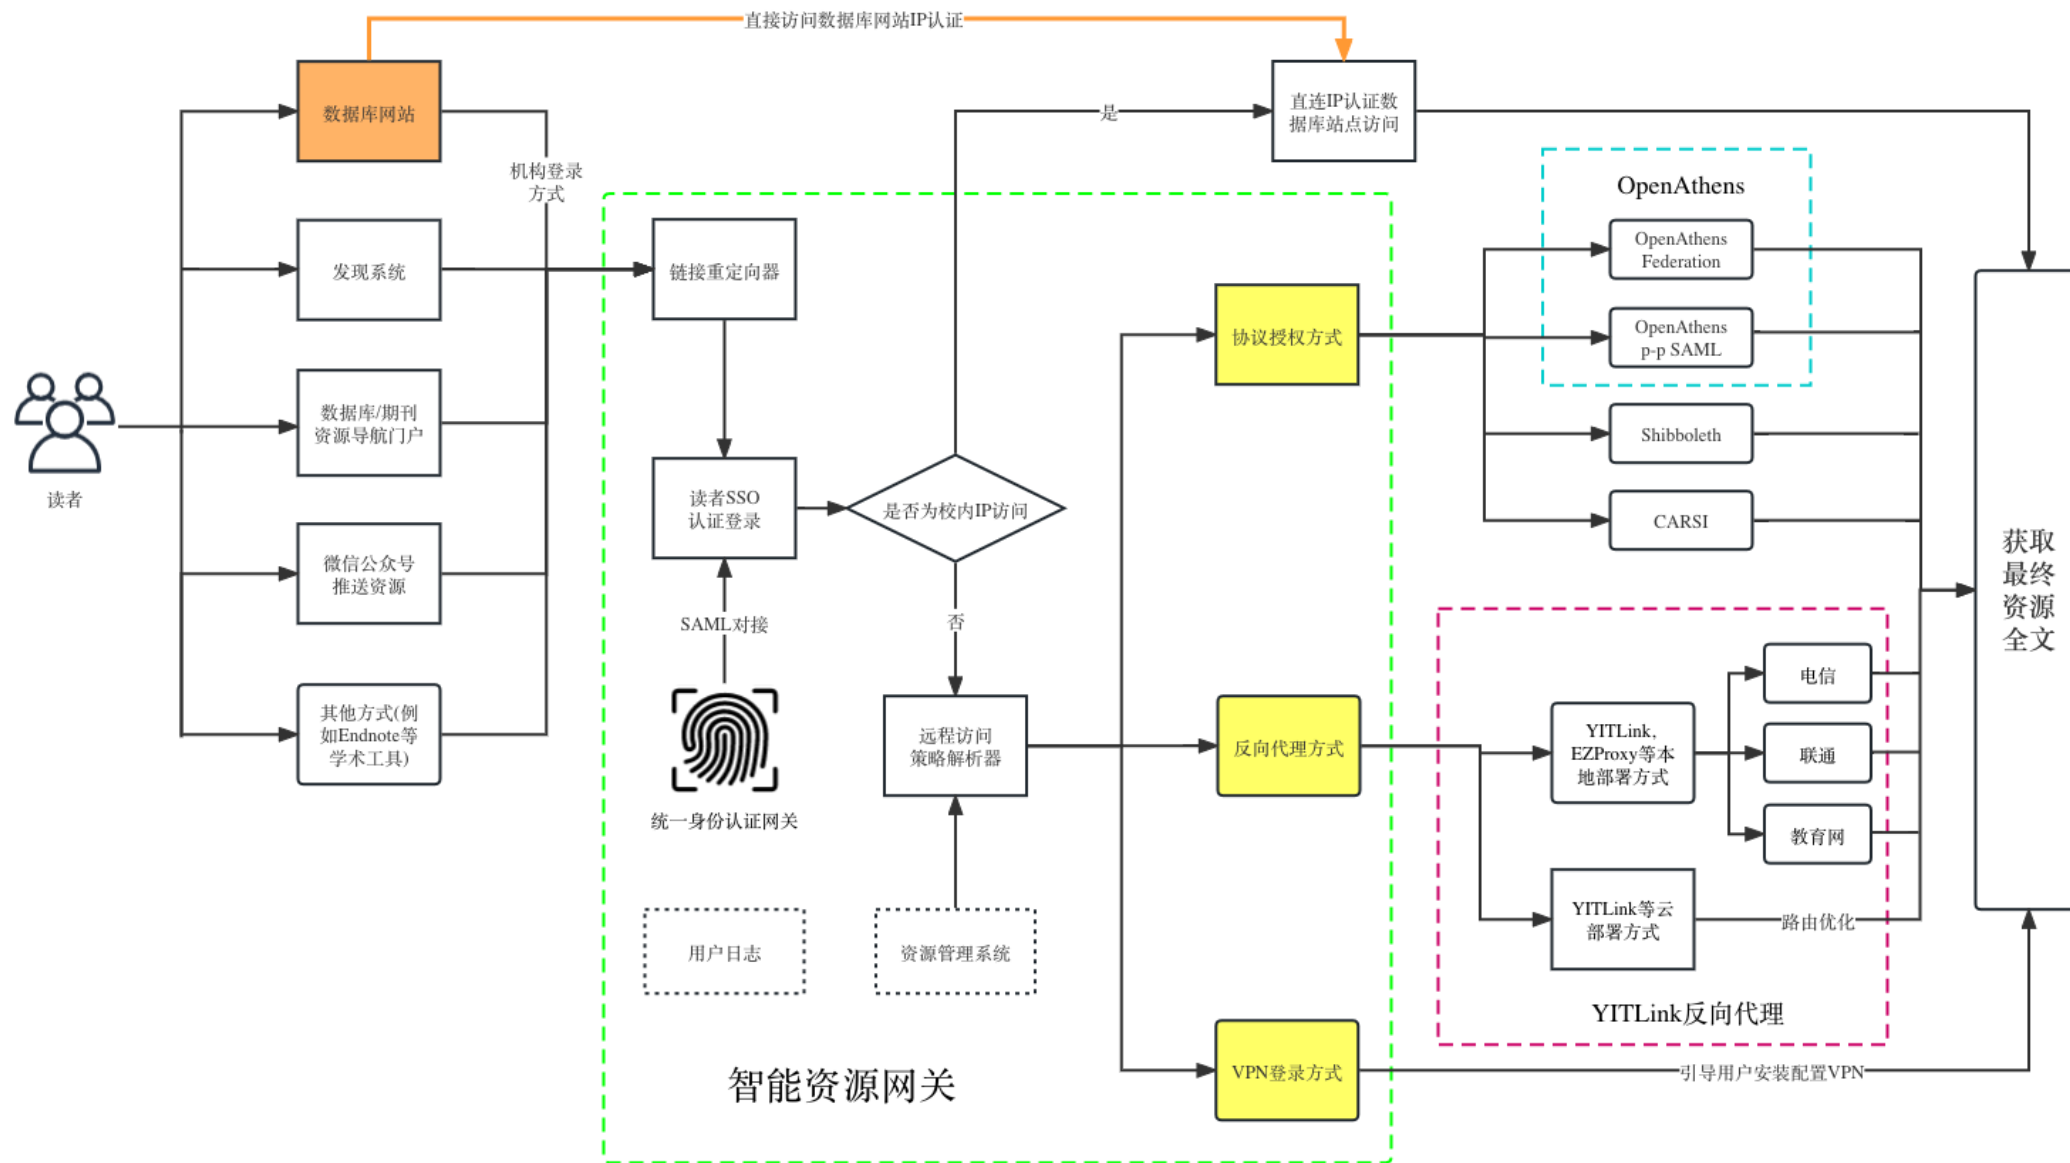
直接访问数据库网站IP认证

数据库网站

机构登录方式

是

直连IP认证数据库站点访问

OpenAthens

OpenAthens Federation

OpenAthens p-p SAML

Shibboleth

CARSI

发现系统

链接重定向器

协议授权方式

读者

数据库/期刊资源导航门户

读者SSO认证登录

是否为校内IP访问

获取最终资源全文

微信公众号推送资源

SAML对接

否

其他方式(例如Endnote等学术工具)

远程访问策略解析器

反向代理方式

YITLink, EZProxy等本地部署方式

电信

联通

教育网

统一身份认证网关

YITLink等云部署方式

路由优化

用户日志

资源管理系统

YITLink反向代理

智能资源网关

VPN登录方式

引导用户安装配置VPN